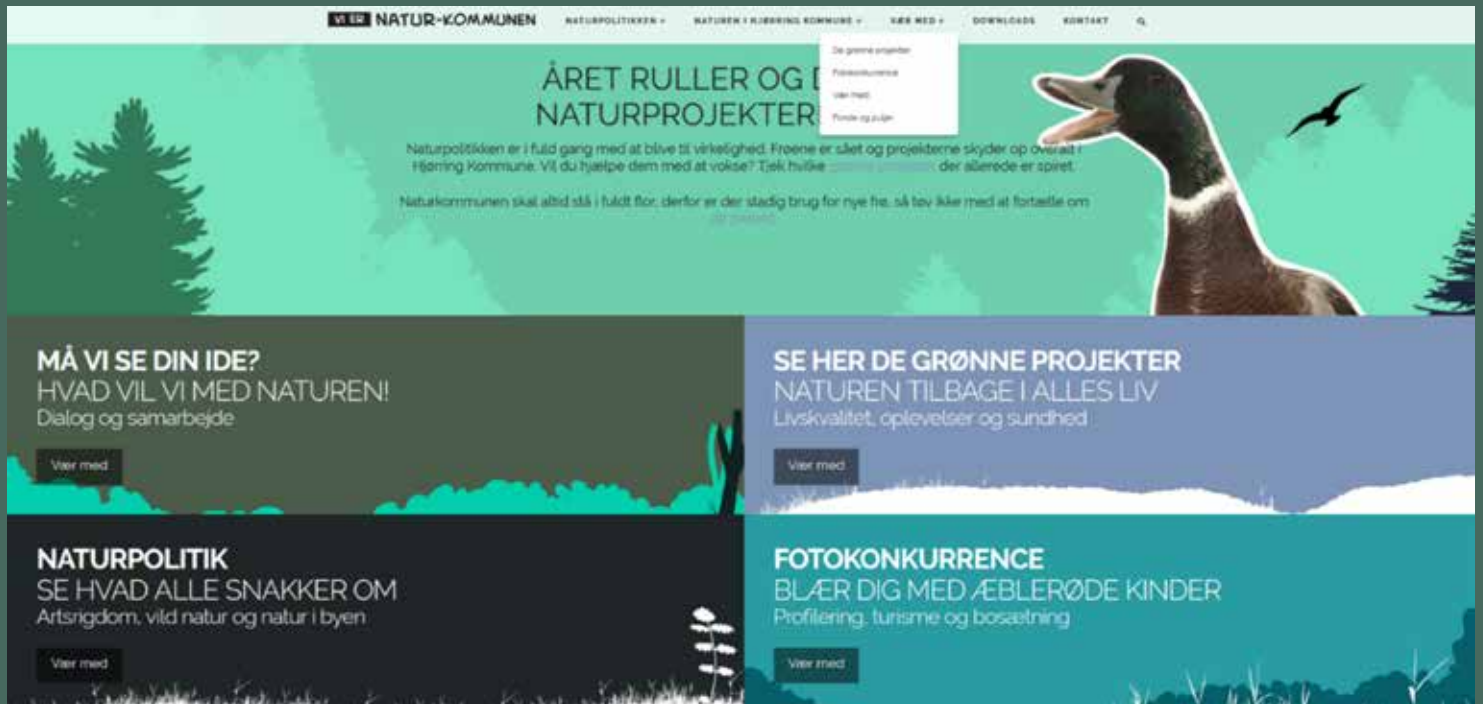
VI ER NATUR-KOMMUNEN NATURPOLITIKKEN ▾ NATUREN I HJØRRING KOMMUNE ▾ VÆR MED ▾ DOWNLOADS KONTAKT

De grønne projekter
Fotokonkurrence
Vær med
Fonde og puljer

ÅRET RULLER OG D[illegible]
NATURPROJEKTER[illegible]

Naturpolitikken er i fuld gang med at blive til virkelighed. Frøene er sået og projekterne skyder op overalt i Hjørring Kommune. Vil du hjælpe dem med at vokse? Tjek hvilke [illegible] der allerede er spiret.

Naturkommunen skal altid stå i fuldt flor, derfor er der stadig brug for nye frø, så tøv ikke med at fortælle om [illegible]

MÅ VI SE DIN IDE?
HVAD VIL VI MED NATUREN!
Dialog og samarbejde
Vær med

SE HER DE GRØNNE PROJEKTER
NATUREN TILBAGE I ALLES LIV
Livskvalitet, oplevelser og sundhed
Vær med

NATURPOLITIK
SE HVAD ALLE SNAKKER OM
Artsrigdom, vild natur og natur i byen
Vær med

FOTOKONKURRENCE
BLÆR DIG MED ÆBLERØDE KINDER
Profilering, turisme og bosætning
Vær med